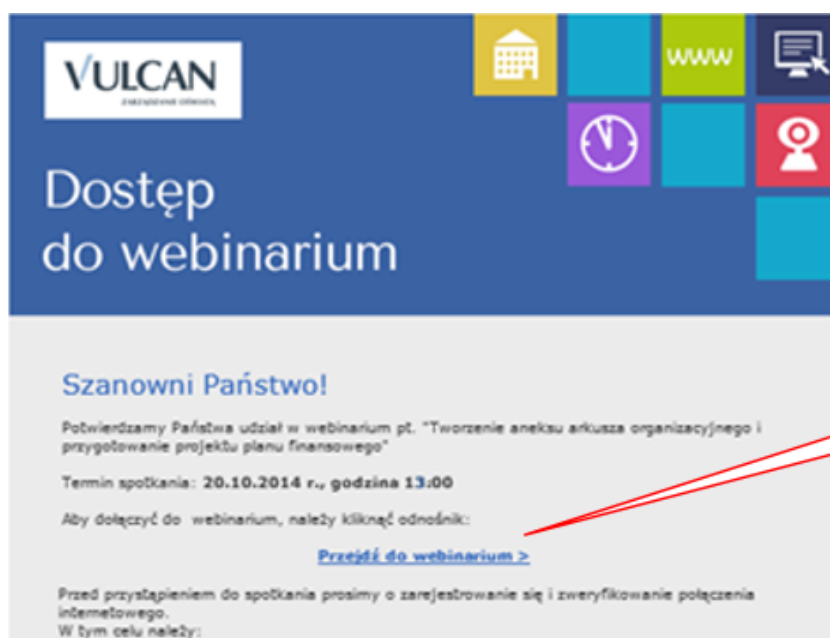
VULCAN
ZARZĄDZANIE OŚWIATĄ

WWW

Dostęp do webinarium

Szanowni Państwo!

Potwierdzamy Państwa udział w webinarium pt. "Tworzenie aneksu arkusza organizacyjnego i przygotowanie projektu planu finansowego"

Termin spotkania: 20.10.2014 r., godzina 13:00

Aby dołączyć do webinarium, należy kliknąć odnośnik:

Przejdź do webinarium >

Przed przystąpieniem do spotkania prosimy o zarejestrowanie się i zweryfikowanie połączenia internetowego.
W tym celu należy: